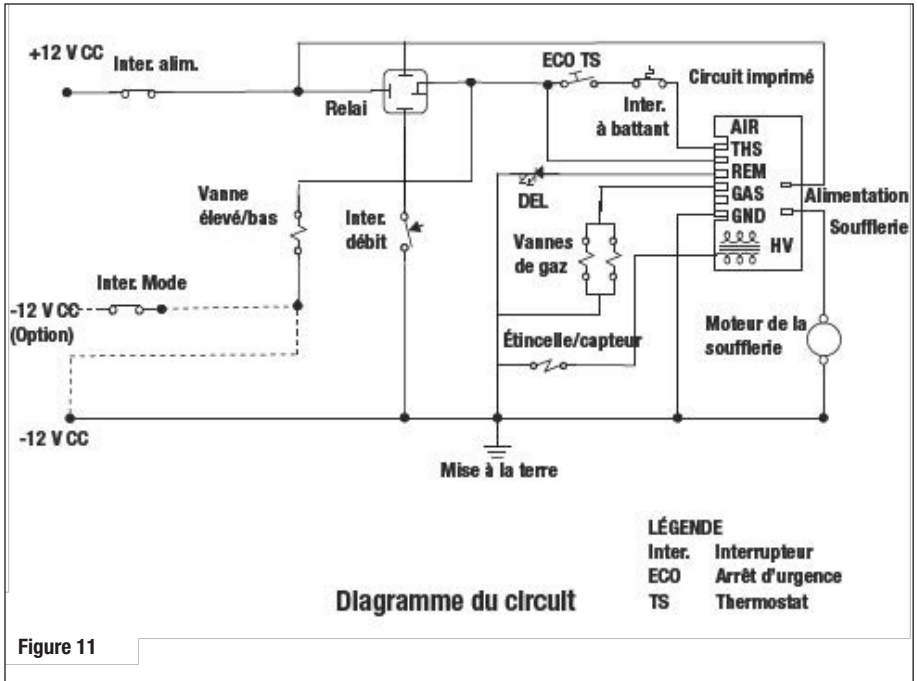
+12 V CC
Inter. alim.
Relai
ECO TS
Circuit imprimé
Inter. à battant
AIR
THS
REM
GAS
GND
HV
Alimentation
Soufflerie
DEL
Vanne élevé/bas
Inter. débit
Vannes de gaz
Inter. Mode
-12 V CC (Option)
Moteur de la soufflerie
Étincelle/capteur
-12 V CC
Mise à la terre

LÉGENDE
| | |
|---|---|
| Inter. | Interrupteur |
| ECO | Arrêt d'urgence |
| TS | Thermostat |

Diagramme du circuit

Figure 11